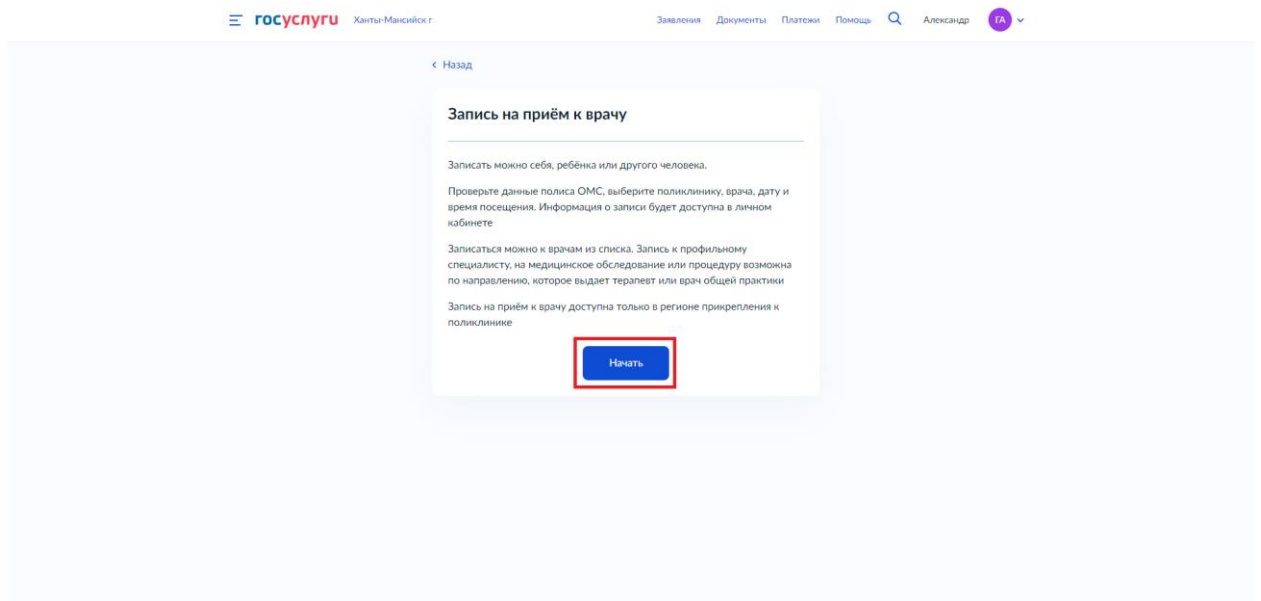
госуслуги Ханты-Мансийск г

Заявления Документы Платежи Помощь Александр ГА

‹ Назад

Запись на приём к врачу

Записать можно себя, ребёнка или другого человека.

Проверьте данные полиса ОМС, выберите поликлинику, врача, дату и время посещения. Информация о записи будет доступна в личном кабинете

Записаться можно к врачам из списка. Запись к профильному специалисту, на медицинское обследование или процедуру возможна по направлению, которое выдает терапевт или врач общей практики

Запись на приём к врачу доступна только в регионе прикрепления к поликлинике

Начать